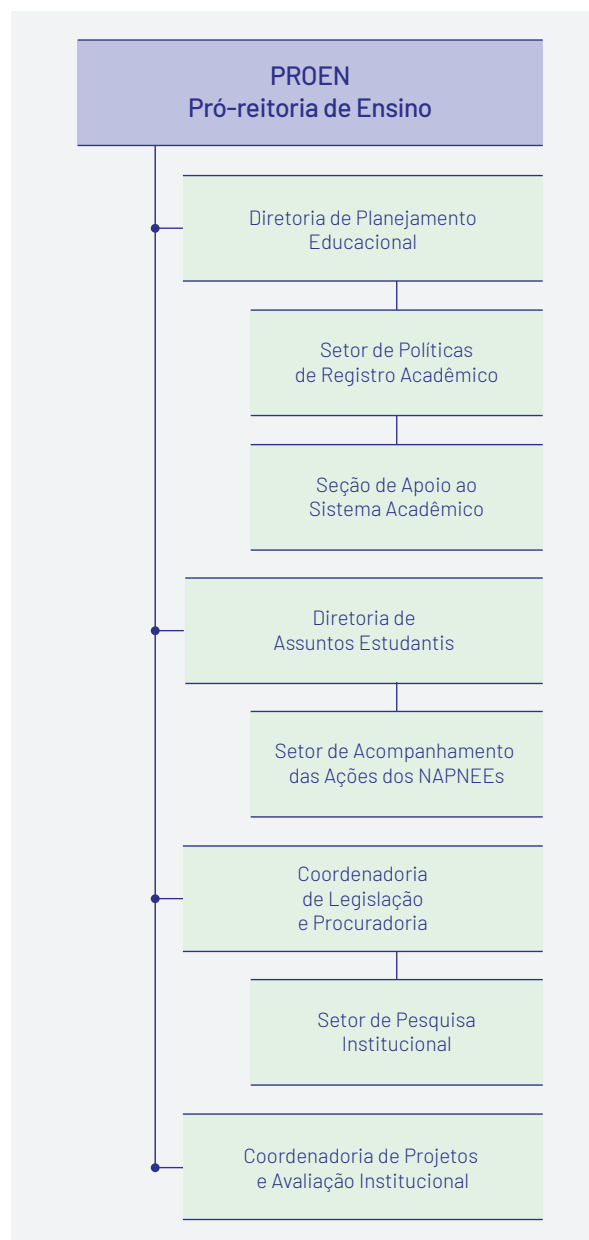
PROEN
Pró-reitoria de Ensino

Diretoria de Planejamento Educacional

Setor de Políticas de Registro Acadêmico

Seção de Apoio ao Sistema Acadêmico

Diretoria de Assuntos Estudantis

Setor de Acompanhamento das Ações dos NAPNEEs

Coordenadoria de Legislação e Procuradoria

Setor de Pesquisa Institucional

Coordenadoria de Projetos e Avaliação Institucional